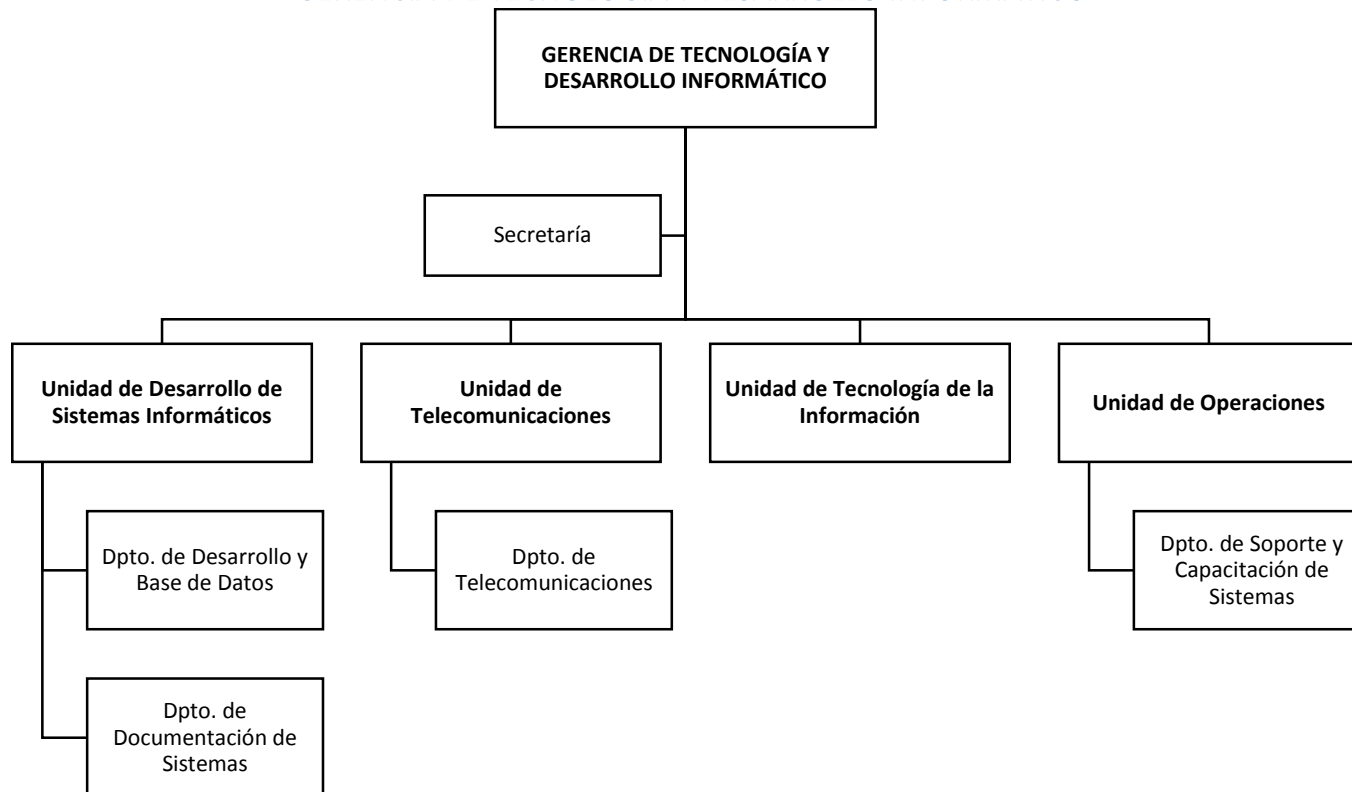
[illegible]

GERENCIA DE TECNOLOGÍA Y DESARROLLO INFORMÁTICO

Secretaría

Unidad de Desarrollo de Sistemas Informáticos

Unidad de Telecomunicaciones

Unidad de Tecnología de la Información

Unidad de Operaciones

Dpto. de Desarrollo y Base de Datos

Dpto. de Telecomunicaciones

Dpto. de Soporte y Capacitación de Sistemas

Dpto. de Documentación de Sistemas